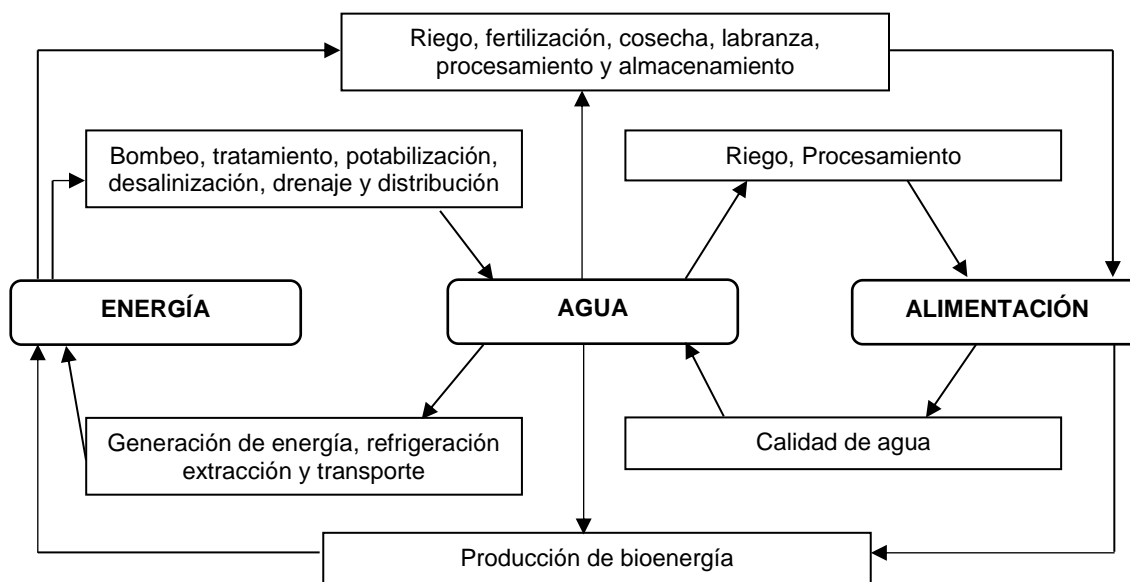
Riego, fertilización, cosecha, labranza, procesamiento y almacenamiento

Bombeo, tratamiento, potabilización, desalinización, drenaje y distribución

Riego, Procesamiento

ENERGÍA

AGUA

ALIMENTACIÓN

Generación de energía, refrigeración extracción y transporte

Calidad de agua

Producción de bioenergía